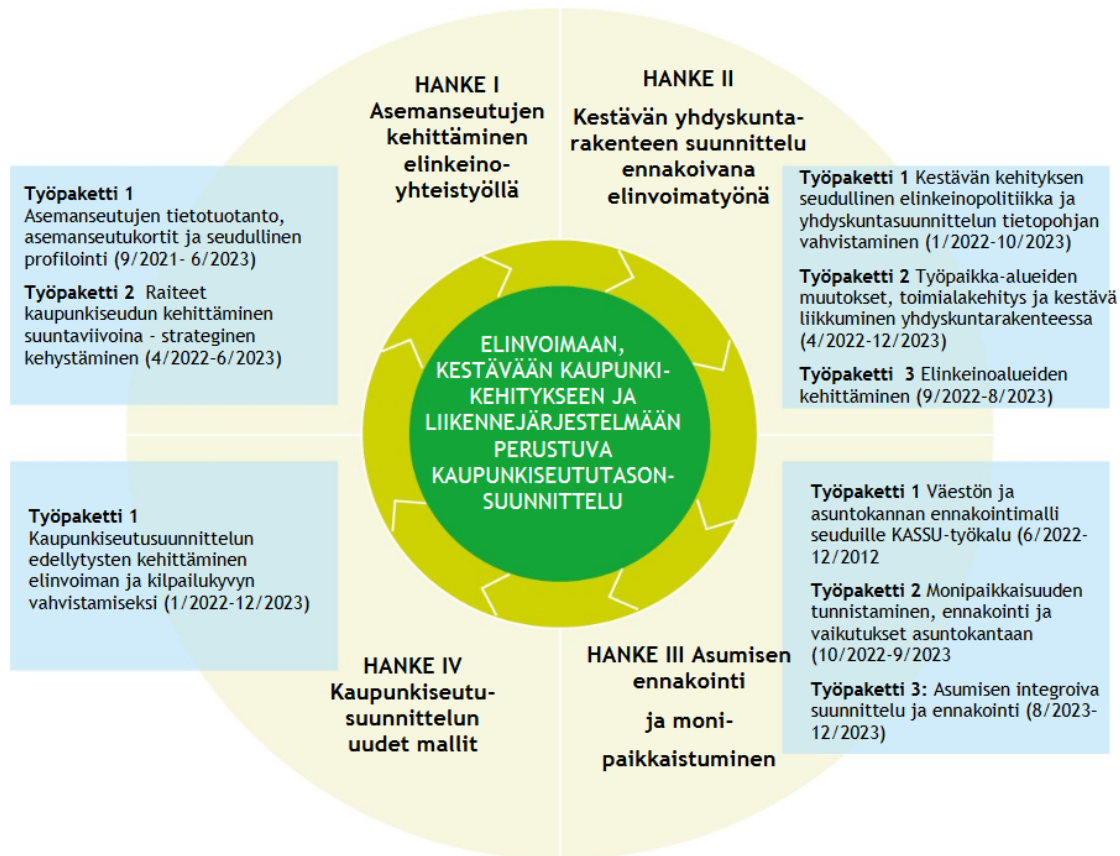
HANKE I
Asemanseutujen kehittäminen elinkeinoyhteistyöllä

HANKE II
Kestävän yhdyskuntarakenteen suunnittelu ennakoivana elinvoimatyönä

**Työpaketti 1**
Asemanseutujen tietotuotanto, asemanseutukortit ja seudullinen profilointi (9/2021- 6/2023)

**Työpaketti 2** Raiteet kaupunkiseudun kehittäminen suuntaviivoina - strateginen kehystäminen (4/2022-6/2023)

**Työpaketti 1** Kestävän kehityksen seudullinen elinkeinopolitiikka ja yhdyskuntasuunnittelun tietopohjan vahvistaminen (1/2022-10/2023)

**Työpaketti 2** Työpaikka-alueiden muutokset, toimialakehitys ja kestävä liikkuminen yhdyskuntarakenteessa (4/2022-12/2023)

**Työpaketti 3** Elinkeinoalueiden kehittäminen (9/2022-8/2023)

ELINVOIMAAN, KESTÄVÄÄN KAUPUNKIKEHITYKSEEN JA LIIKENNEJÄRJESTELMÄÄN PERUSTUVA KAUPUNKISEUTUTASONSUUNNITTELU

**Työpaketti 1**
Kaupunkiseutusuunnittelun edellytysten kehittäminen elinvoiman ja kilpailukyvyn vahvistamiseksi (1/2022-12/2023)

**Työpaketti 1** Väestön ja asuntokannan ennakointimalli seuduille KASSU-työkalu (6/2022-12/2012

**Työpaketti 2** Monipaikkaisuuden tunnistaminen, ennakointi ja vaikutukset asuntokantaan (10/2022-9/2023

**Työpaketti 3:** Asumisen integroiva suunnittelu ja ennakointi (8/2023-12/2023)

HANKE IV
Kaupunkiseutusuunnittelun uudet mallit

HANKE III Asumisen ennakointi ja monipaikkaistuminen